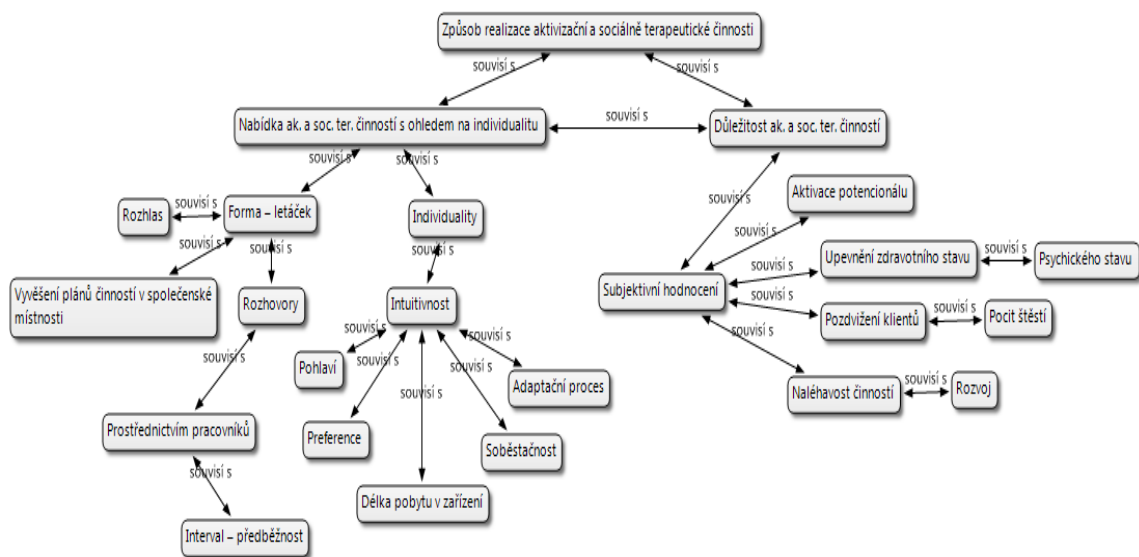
Způsob realizace aktivizační a sociálně terapeutické činnosti

souvisí s

souvisí s

Nabídka ak. a soc. ter. činností s ohledem na individualitu

souvisí s

Důležitost ak. a soc. ter. činností

souvisí s

souvisí s

Rozhlas

souvisí s

Forma – letáček

Individuality

souvisí s

souvisí s

souvisí s

Aktivace potencionálu

souvisí s

Vyvěšení plánů činností v společenské místnosti

Rozhovory

Intuitivnost

souvisí s

Upevnění zdravotního stavu

souvisí s

Psychického stavu

souvisí s

Subjektivní hodnocení

souvisí s

souvisí s

souvisí s

souvisí s

Pozdvižení klientů

souvisí s

Pocit štěstí

souvisí s

souvisí s

souvisí s

Pohlaví

souvisí s

souvisí s

Adaptační proces

souvisí s

Naléhavost činností

souvisí s

Rozvoj

Prostřednictvím pracovníků

Preference

Soběstačnost

souvisí s

Délka pobytu v zařízení

Interval – předběžnost